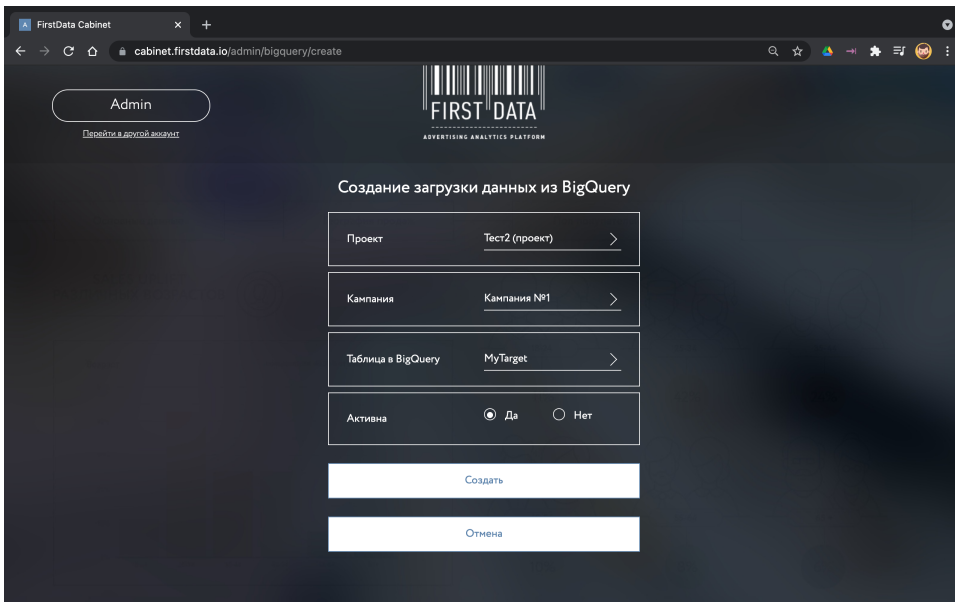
FirstData Cabinet

cabinet.firstdata.io/admin/bigquery/create

Admin

Перейти в другой аккаунт

FIRST DATA

ADVERTISING ANALYTICS PLATFORM

Создание загрузки данных из BigQuery

Проект Тест2 (проект)

Кампания Кампания №1

Таблица в BigQuery MyTarget

Активна Да Нет

Создать

Отмена